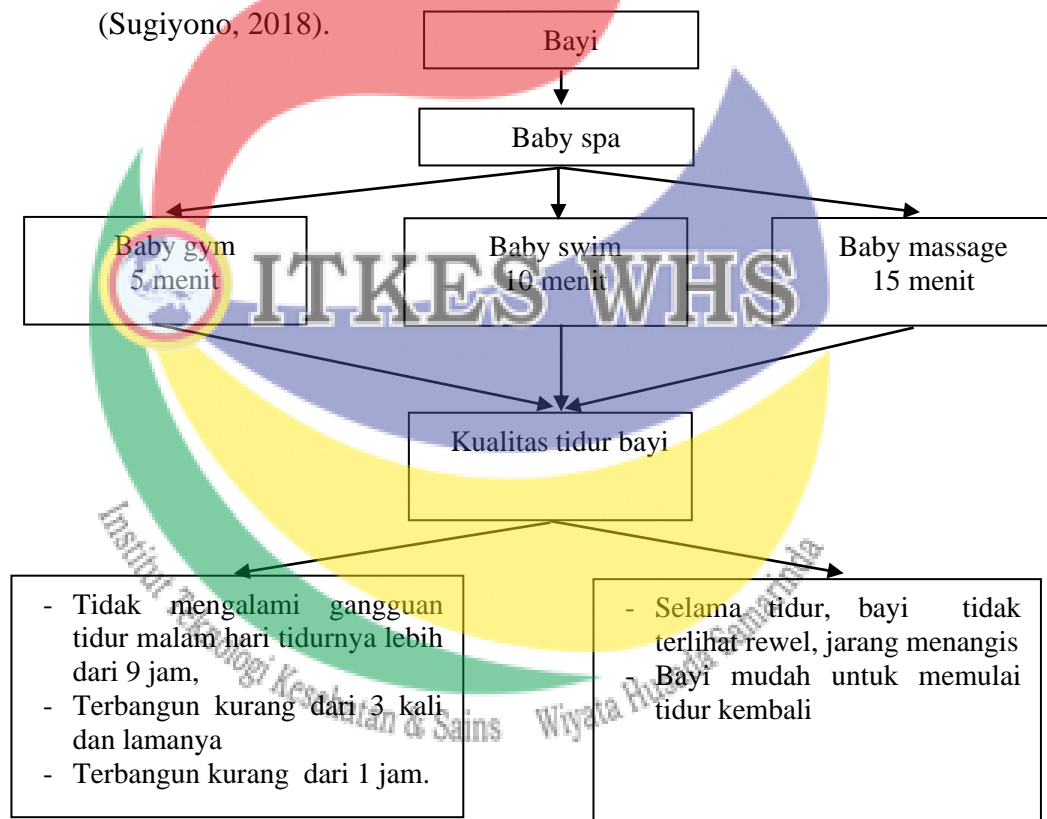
(Sugiyono, 2018).

Bayi

Baby spa

Baby gym
5 menit

Baby swim
10 menit

Baby massage
15 menit

ITKES WHS

Kualitas tidur bayi

- Tidak mengalami gangguan tidur malam hari tidurnya lebih dari 9 jam,
- Terbangun kurang dari 3 kali dan lamanya
- Terbangun kurang dari 1 jam.

- Selama tidur, bayi tidak terlihat rewel, jarang menangis
- Bayi mudah untuk memulai tidur kembali

Institut Teknologi Kesehatan & Sains Wiyata Husada Samarinda